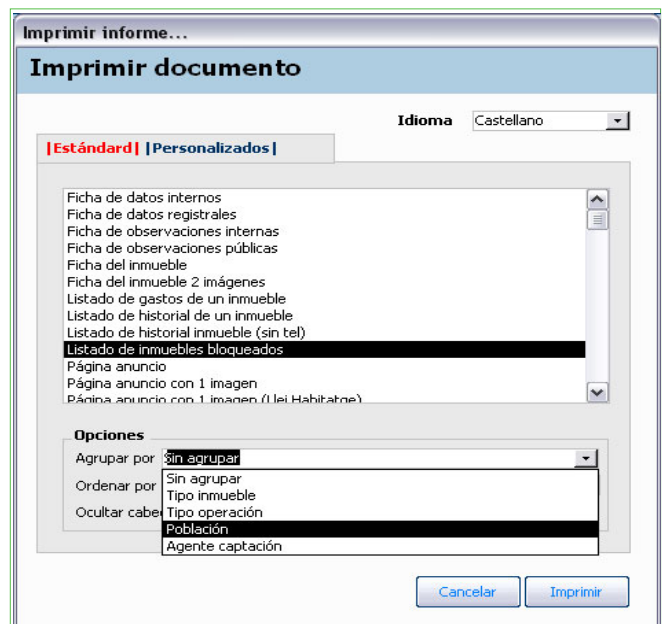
Imprimir informe...

Imprimir documento

Idioma Castellano

|Estándard| |Personalizados|

Ficha de datos internos
Ficha de datos registrales
Ficha de observaciones internas
Ficha de observaciones públicas
Ficha del inmueble
Ficha del inmueble 2 imágenes
Listado de gastos de un inmueble
Listado de historial de un inmueble
Listado de historial inmueble (sin tel)
Listado de inmuebles bloqueados
Página anuncio
Página anuncio con 1 imagen
Página anuncio con 1 imagen (Llei Habitatge)

Opciones
Agrupar por Sin agrupar
Ordenar por
Ocultar cabe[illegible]

Sin agrupar
Tipo inmueble
Tipo operación
Población
Agente captación

Cancelar Imprimir